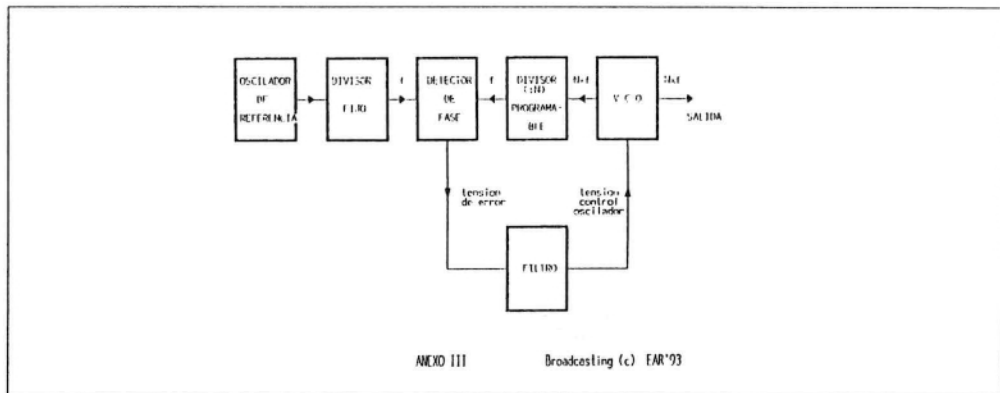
OSCILADOR DE REFERENCIA

DIVISOR FIJO

f

DETECTOR DE FASE

f

DIVISOR (1:N) PROGRAMABLE

N·f

V C O

N·f

SALIDA

tension de error

tension control oscilador

FILTRO

ANEXO III

Broadcasting (c) EAR'93